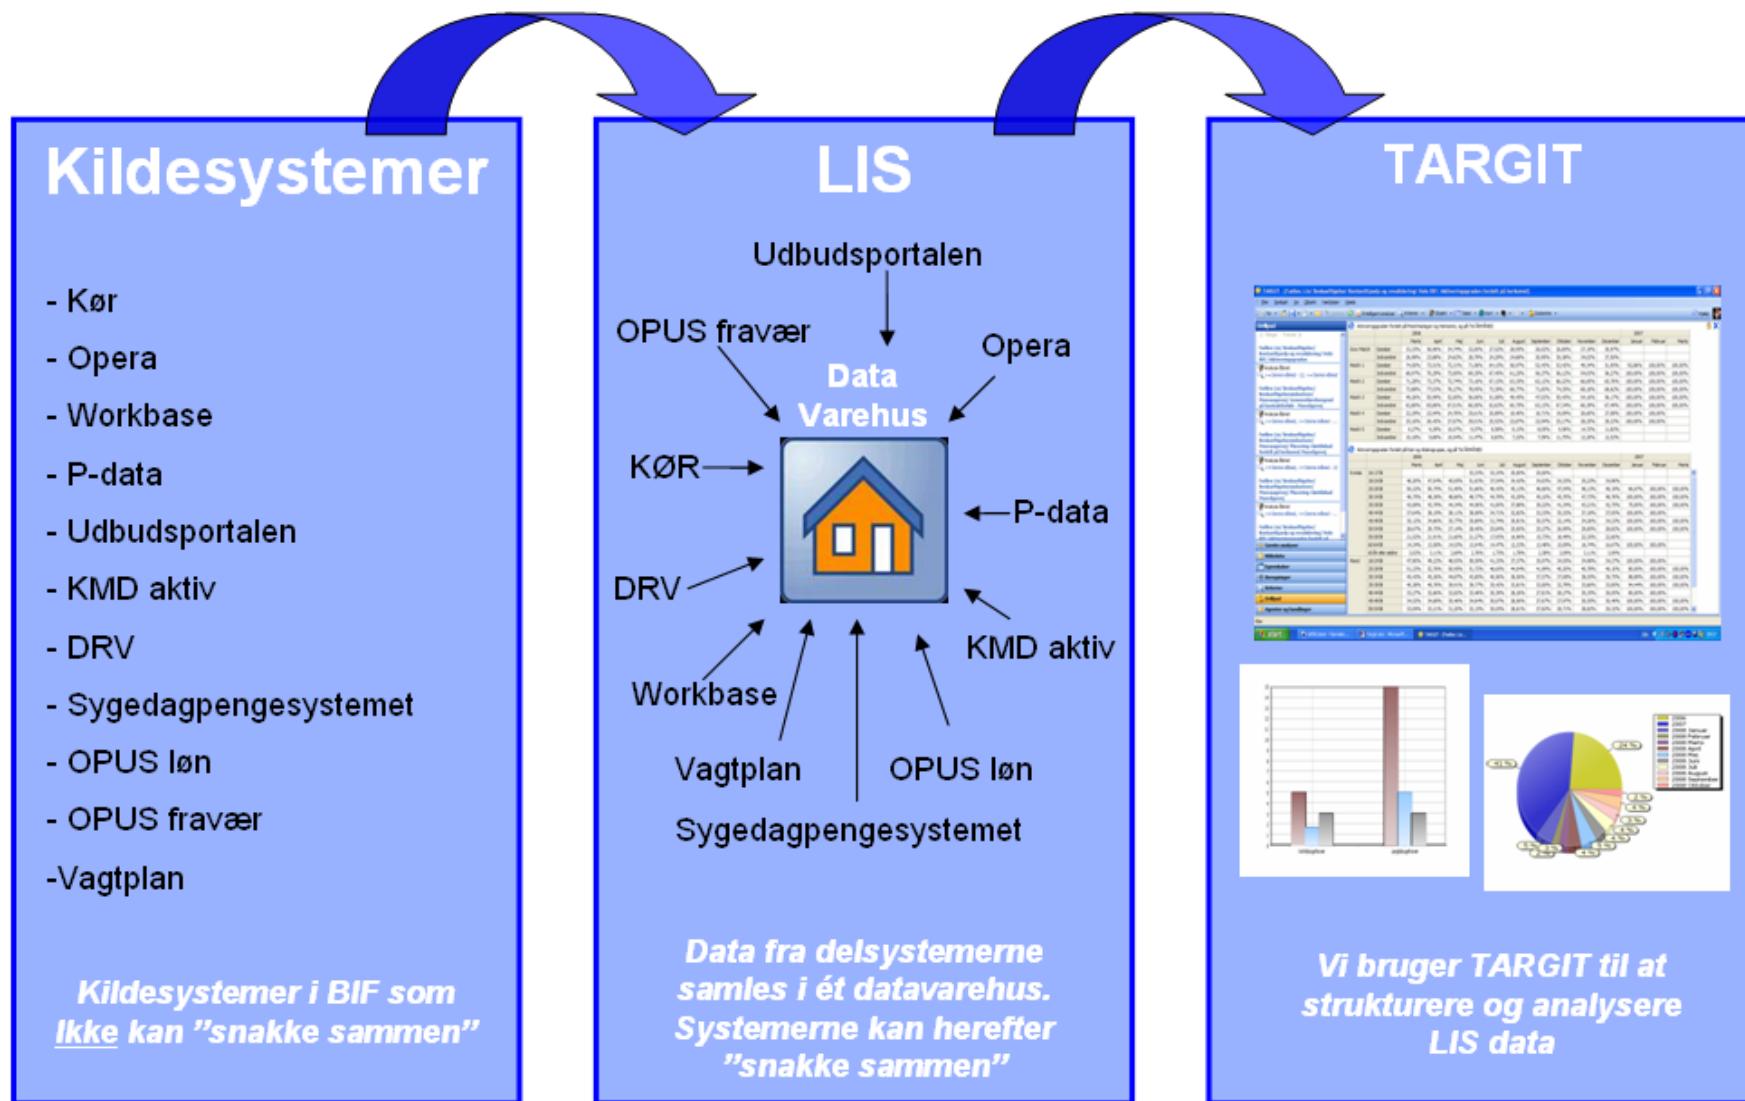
Kildesystemer

- Kør
- Opera
- Workbase
- P-data
- Udbudsportalen
- KMD aktiv
- DRV
- Sygedagpengesystemet
- OPUS løn
- OPUS fravær
-Vagtplan

Kildesystemer i BIF som Ikke kan "snakke sammen"

LIS

Udbudsportalen

OPUS fravær

Opera

Data Varehus

KØR

P-data

DRV

KMD aktiv

Workbase

Vagtplan

OPUS løn

Sygedagpengesystemet

Data fra delsystemerne samles i ét datavarehus. Systemerne kan herefter "snakke sammen"

TARGIT

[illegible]

Vi bruger TARGIT til at strukturere og analysere LIS data